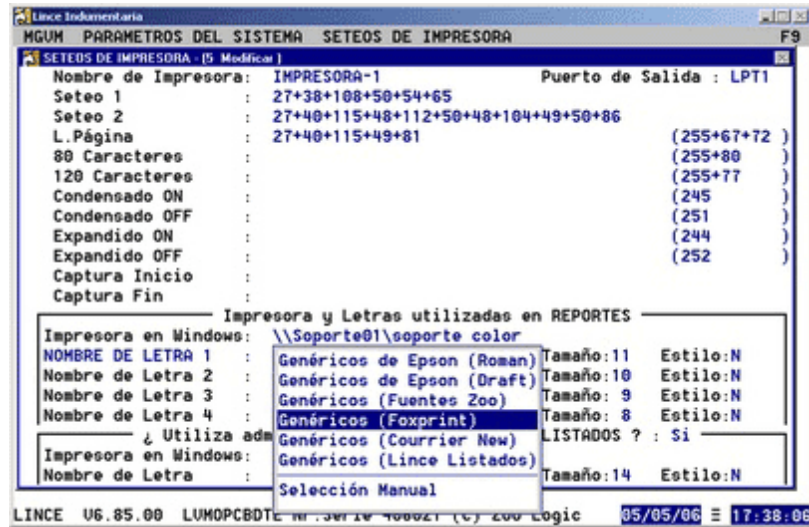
Lince Indumentaria
MGVM PARAMETROS DEL SISTEMA SETEOS DE IMPRESORA F9
SETEOS DE IMPRESORA - [5 Modificar]
Nombre de Impresora: IMPRESORA-1 Puerto de Salida : LPT1
Seteo 1 : 27+38+108+50+54+65
Seteo 2 : 27+40+115+48+112+50+48+104+49+50+86
L.Página : 27+40+115+49+81 (255+67+72 )
80 Caracteres : (255+80 )
120 Caracteres : (255+77 )
Condensado ON : (245 )
Condensado OFF : (251 )
Expandido ON : (244 )
Expandido OFF : (252 )
Captura Inicio :
Captura Fin :
Impresora y Letras utilizadas en REPORTES
Impresora en Windows: \\Soporte01\soporte color
NOMBRE DE LETRA 1 : Genéricos de Epson (Roman) Tamaño:11 Estilo:N
Nombre de Letra 2 : Genéricos de Epson (Draft) Tamaño:10 Estilo:N
Nombre de Letra 3 : Genéricos (Fuentes Zoo) Tamaño: 9 Estilo:N
Nombre de Letra 4 : Genéricos (Foxprint) Tamaño: 8 Estilo:N
¿ Utiliza adm Genéricos (Courrier New) LISTADOS ? : Si
Impresora en Windows: Genéricos (Lince Listados)
Nombre de Letra : Tamaño:14 Estilo:N
Selección Manual
LINCE V6.85.00 LVMOPCBDTE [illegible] 200 Logic 05/05/06 17:38:08